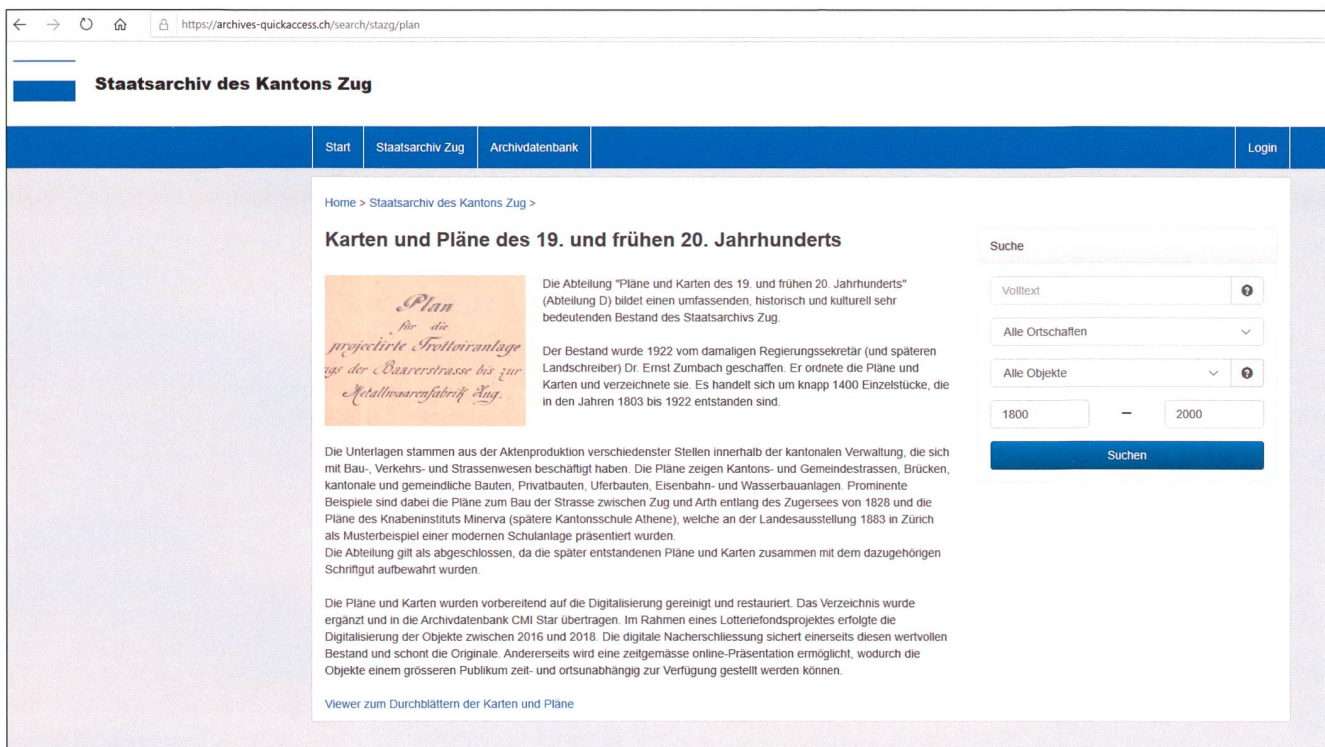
https://archives-quickaccess.ch/search/stazg/plan

Staatsarchiv des Kantons Zug

Start | Staatsarchiv Zug | Archivdatenbank | Login

Home > Staatsarchiv des Kantons Zug >

Karten und Pläne des 19. und frühen 20. Jahrhunderts

Plan für die projectirte Trottoiranlage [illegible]gs der Baarerstrasse bis zur Metallwaarenfabrik Zug.

Die Abteilung "Pläne und Karten des 19. und frühen 20. Jahrhunderts" (Abteilung D) bildet einen umfassenden, historisch und kulturell sehr bedeutenden Bestand des Staatsarchivs Zug.

Der Bestand wurde 1922 vom damaligen Regierungssekretär (und späteren Landschreiber) Dr. Ernst Zumbach geschaffen. Er ordnete die Pläne und Karten und verzeichnete sie. Es handelt sich um knapp 1400 Einzelstücke, die in den Jahren 1803 bis 1922 entstanden sind.

Die Unterlagen stammen aus der Aktenproduktion verschiedenster Stellen innerhalb der kantonalen Verwaltung, die sich mit Bau-, Verkehrs- und Strassenwesen beschäftigt haben. Die Pläne zeigen Kantons- und Gemeindestrassen, Brücken, kantonale und gemeindliche Bauten, Privatbauten, Uferbauten, Eisenbahn- und Wasserbauanlagen. Prominente Beispiele sind dabei die Pläne zum Bau der Strasse zwischen Zug und Arth entlang des Zugersees von 1828 und die Pläne des Knabeninstituts Minerva (spätere Kantonsschule Athene), welche an der Landesausstellung 1883 in Zürich als Musterbeispiel einer modernen Schulanlage präsentiert wurden.
Die Abteilung gilt als abgeschlossen, da die später entstandenen Pläne und Karten zusammen mit dem dazugehörigen Schriftgut aufbewahrt wurden.

Die Pläne und Karten wurden vorbereitend auf die Digitalisierung gereinigt und restauriert. Das Verzeichnis wurde ergänzt und in die Archivdatenbank CMI Star übertragen. Im Rahmen eines Lotteriefondsprojektes erfolgte die Digitalisierung der Objekte zwischen 2016 und 2018. Die digitale Nacherschliessung sichert einerseits diesen wertvollen Bestand und schont die Originale. Andererseits wird eine zeitgemässe online-Präsentation ermöglicht, wodurch die Objekte einem grösseren Publikum zeit- und ortsunabhängig zur Verfügung gestellt werden können.

Viewer zum Durchblättern der Karten und Pläne

Suche

Volltext

Alle Ortschaften

Alle Objekte

1800 – 2000

Suchen